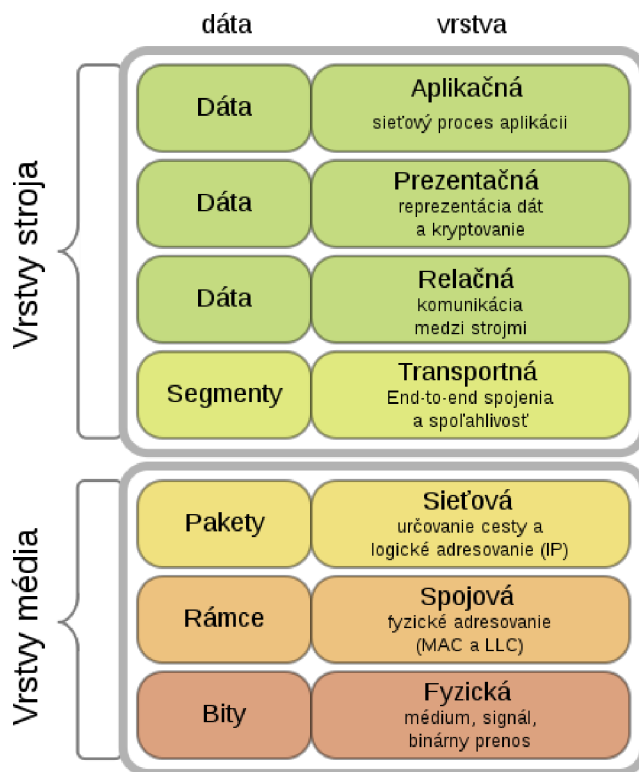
dáta vrstva

Vrstvy stroja

| dáta | vrstva |
|---|---|
| Dáta | Aplikačná sieťový proces aplikácii |
| Dáta | Prezentačná reprezentácia dát a kryptovanie |
| Dáta | Relačná komunikácia medzi strojmi |
| Segmenty | Transportná End-to-end spojenia a spoľahlivosť |

Vrstvy média

| dáta | vrstva |
|---|---|
| Pakety | Sieťová určovanie cesty a logické adresovanie (IP) |
| Rámce | Spojová fyzické adresovanie (MAC a LLC) |
| Bity | Fyzická médium, signál, binárny prenos |